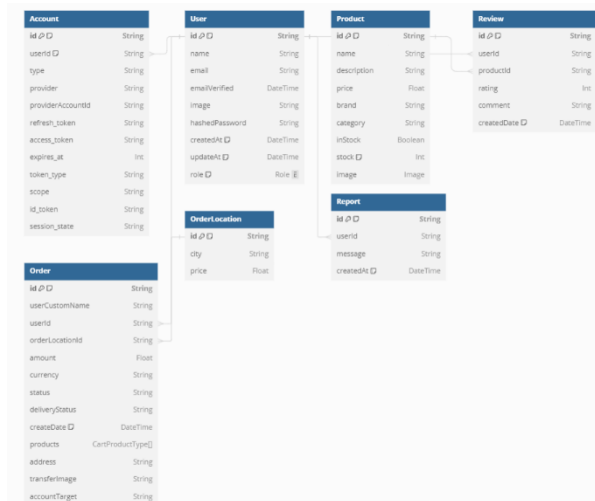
| Account | |
|---|---|
| id | String |
| userId | String |
| type | String |
| provider | String |
| providerAccountId | String |
| refresh_token | String |
| access_token | String |
| expires_at | Int |
| token_type | String |
| scope | String |
| id_token | String |
| session_state | String |

| User | |
|---|---|
| id | String |
| name | String |
| email | String |
| emailVerified | DateTime |
| image | String |
| hashedPassword | String |
| createdAt | DateTime |
| updateAt | DateTime |
| role | Role |

| Product | |
|---|---|
| id | String |
| name | String |
| description | String |
| price | Float |
| brand | String |
| category | String |
| inStock | Boolean |
| stock | Int |
| image | Image |

| Review | |
|---|---|
| id | String |
| userId | String |
| productId | String |
| rating | Int |
| comment | String |
| createdDate | DateTime |

| OrderLocation | |
|---|---|
| id | String |
| city | String |
| price | Float |

| Report | |
|---|---|
| id | String |
| userId | String |
| message | String |
| createdAt | DateTime |

| Order | |
|---|---|
| id | String |
| userCustomName | String |
| userId | String |
| orderLocationId | String |
| amount | Float |
| currency | String |
| status | String |
| deliveryStatus | String |
| createDate | DateTime |
| products | CartProductType[] |
| address | String |
| transferImage | String |
| accountTarget | String |